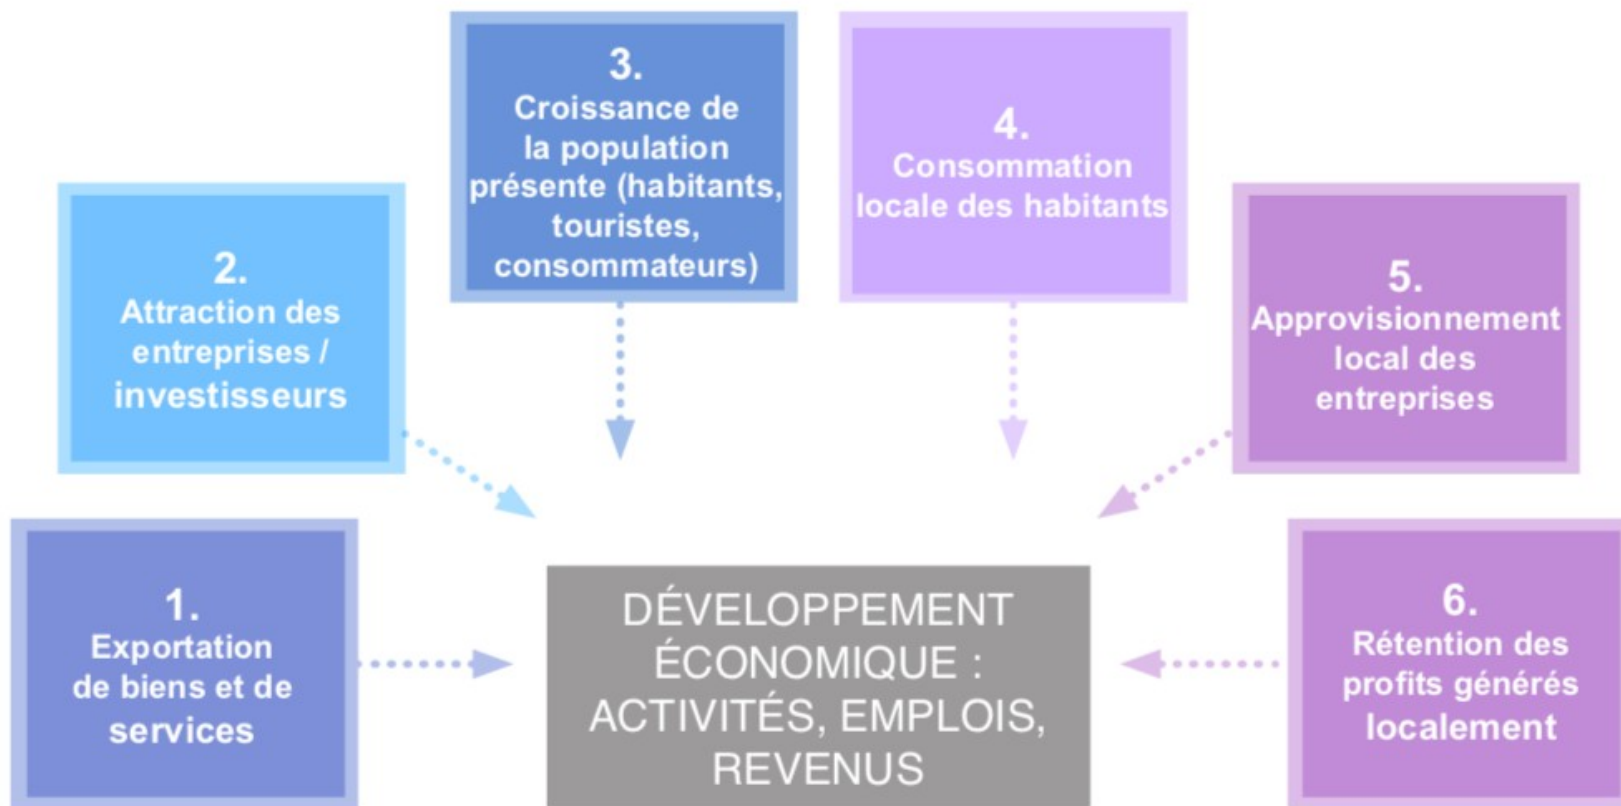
3.
Croissance de la population présente (habitants, touristes, consommateurs)

4.
Consommation locale des habitants

2.
Attraction des entreprises / investisseurs

5.
Approvisionnement local des entreprises

1.
Exportation de biens et de services

DÉVELOPPEMENT ÉCONOMIQUE : ACTIVITÉS, EMPLOIS, REVENUS

6.
Rétention des profits générés localement